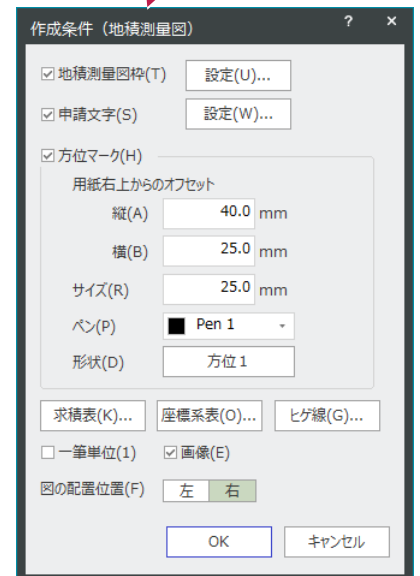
作成条件（地積測量図） ? ×

☑ 地積測量図枠(T) 設定(U)...

☑ 申請文字(S) 設定(W)...

☑ 方位マーク(H)

用紙右上からのオフセット

縦(A) 40.0 mm

横(B) 25.0 mm

サイズ(R) 25.0 mm

ペン(P) Pen 1

形状(D) 方位１

求積表(K)... 座標系表(O)... ヒゲ線(G)...

☐ 一筆単位(1) ☑ 画像(E)

図の配置位置(F) 左 右

OK キャンセル